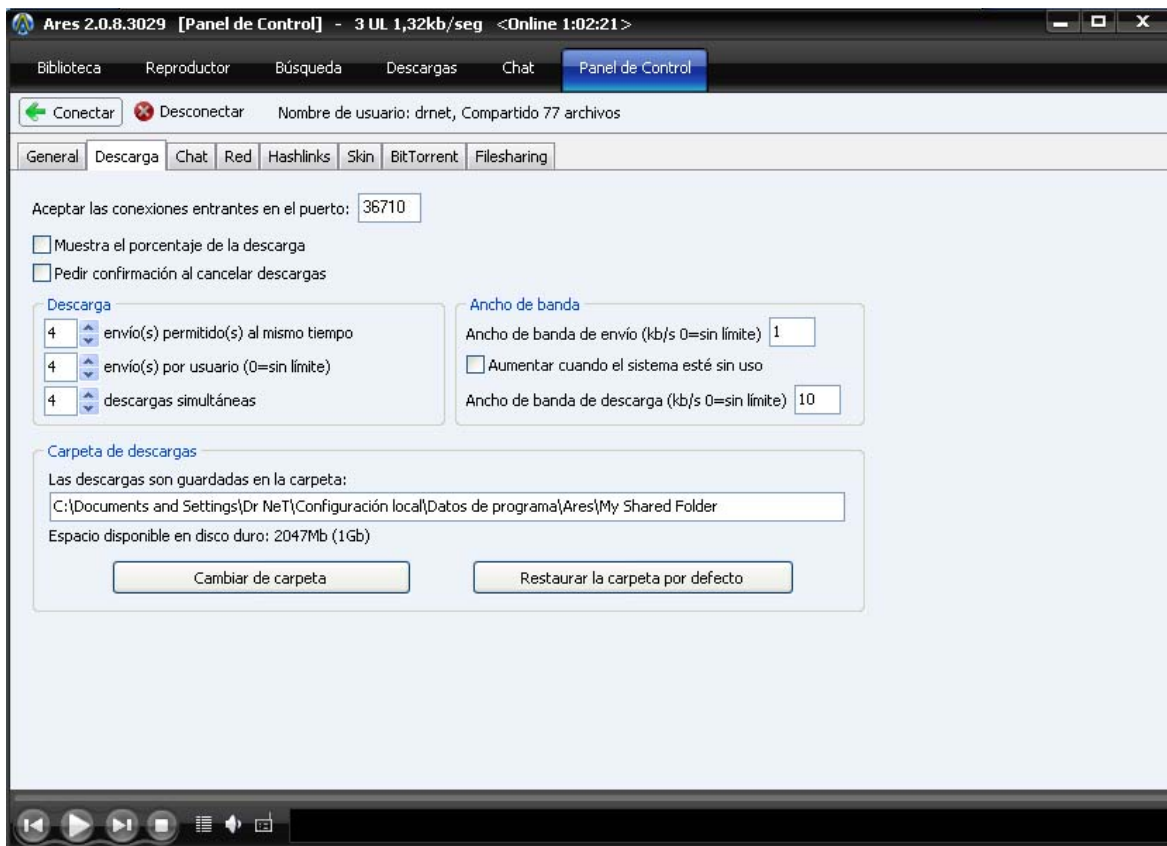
Ares 2.0.8.3029 [Panel de Control] - 3 UL 1,32kb/seg <Online 1:02:21>

Biblioteca Reproductor Búsqueda Descargas Chat Panel de Control

Conectar Desconectar Nombre de usuario: drnet, Compartido 77 archivos

General Descarga Chat Red Hashlinks Skin BitTorrent Filesharing

Aceptar las conexiones entrantes en el puerto: 36710

Muestra el porcentaje de la descarga

Pedir confirmación al cancelar descargas

Descarga

4 envío(s) permitido(s) al mismo tiempo

4 envío(s) por usuario (0=sin límite)

4 descargas simultáneas

Ancho de banda

Ancho de banda de envío (kb/s 0=sin límite) 1

Aumentar cuando el sistema esté sin uso

Ancho de banda de descarga (kb/s 0=sin límite) 10

Carpeta de descargas

Las descargas son guardadas en la carpeta:

C:\Documents and Settings\Dr NeT\Configuración local\Datos de programa\Ares\My Shared Folder

Espacio disponible en disco duro: 2047Mb (1Gb)

Cambiar de carpeta

Restaurar la carpeta por defecto